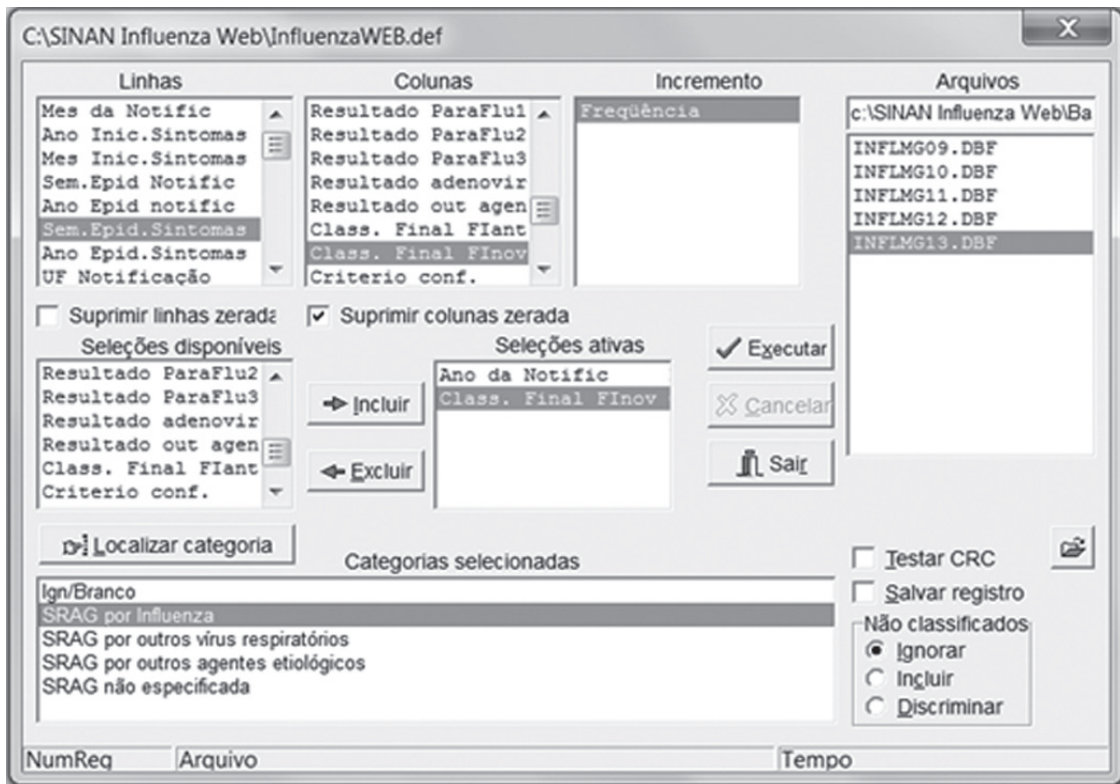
C:\SINAN Influenza Web\InfluenzaWEB.def

X

Linhas
Mes da Notific
Ano Inic.Sintomas
Mes Inic.Sintomas
Sem.Epid Notific
Ano Epid notific
Sem.Epid.Sintomas
Ano Epid.Sintomas
UF Notificação

Colunas
Resultado ParaFlu1
Resultado ParaFlu2
Resultado ParaFlu3
Resultado adenovir
Resultado out agen
Class. Final FIant
Class. Final FInov
Criterio conf.

Incremento
Frequência

Arquivos
c:\SINAN Influenza Web\Ba
INFLMG09.DBF
INFLMG10.DBF
INFLMG11.DBF
INFLMG12.DBF
INFLMG13.DBF

Suprimir linhas zerada
Suprimir colunas zerada

Seleções disponíveis
Resultado ParaFlu2
Resultado ParaFlu3
Resultado adenovir
Resultado out agen
Class. Final FIant
Criterio conf.

Incluir
Excluir

Seleções ativas
Ano da Notific
Class. Final FInov

Executar
Cancelar
Sair

Localizar categoria

Categorias selecionadas
Ign/Branco
SRAG por Influenza
SRAG por outros vírus respiratórios
SRAG por outros agentes etiológicos
SRAG não especificada

Testar CRC
Salvar registro
Não classificados
Ignorar
Incluir
Discriminar

NumReg
Arquivo
Tempo